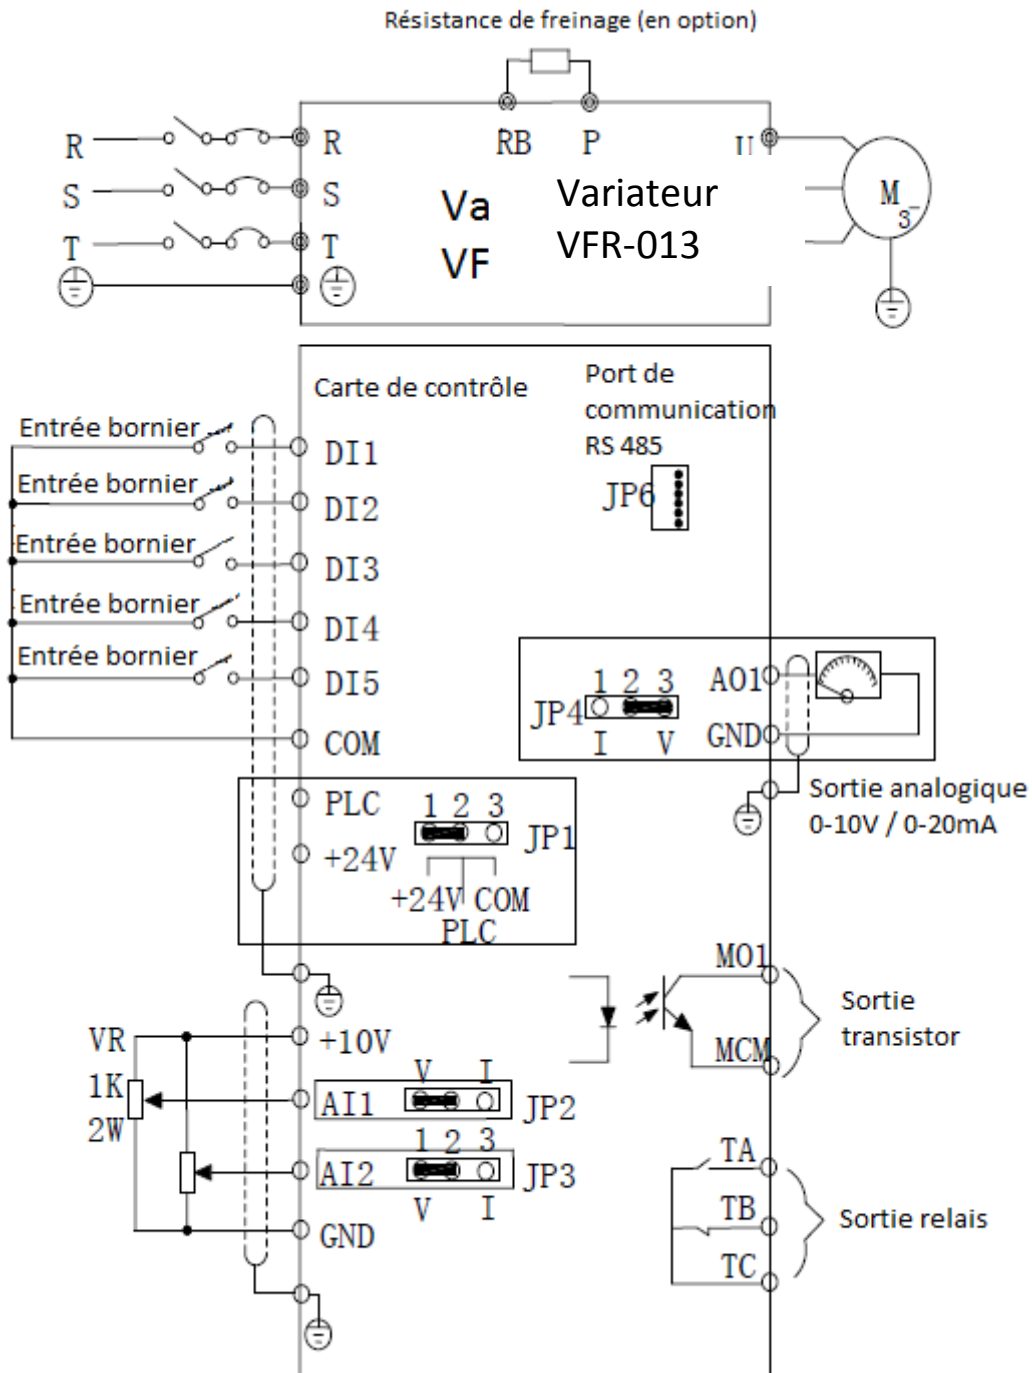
Résistance de freinage (en option)

R
S
T
R
S
T
RB
P
U
Va
VF
Variateur
VFR-013
M
3~

Carte de contrôle
Port de communication RS 485
JP6

Entrée bornier
DI1
Entrée bornier
DI2
Entrée bornier
DI3
Entrée bornier
DI4
Entrée bornier
DI5
COM

1 2 3
JP4
I V
A01
GND

PLC
+24V
1 2 3
JP1
+24V COM
PLC

Sortie analogique
0-10V / 0-20mA

MO1
MCM
Sortie transistor

VR
1K
2W
+10V
V I
AI1
JP2
1 2 3
AI2
JP3
V I
GND

TA
TB
TC
Sortie relais